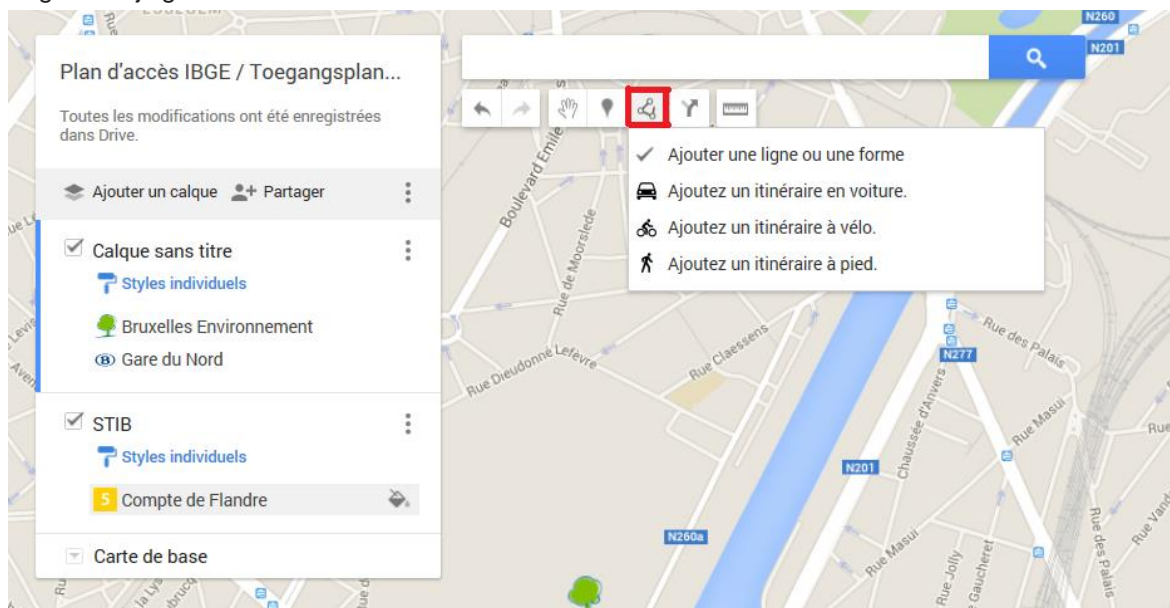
Plan d'accès IBGE / Toegangsplan...

Toutes les modifications ont été enregistrées dans Drive.

Ajouter un calque Partager

Calque sans titre
Styles individuels
Bruxelles Environnement
Gare du Nord

STIB
Styles individuels
5 Compte de Flandre

Carte de base

Ajouter une ligne ou une forme
Ajoutez un itinéraire en voiture.
Ajoutez un itinéraire à vélo.
Ajoutez un itinéraire à pied.

N260
N201
Boulevard Emile
Rue de Moorslede
Rue Dieudonné Lefèvre
Rue Claessens
Rue des Palais
N277
Chaussée d'Anvers
Rue Masui
N201
N260a
Rue Masui
Rue Jolly
Rue Gaucheret
Rue des Palais
Rue